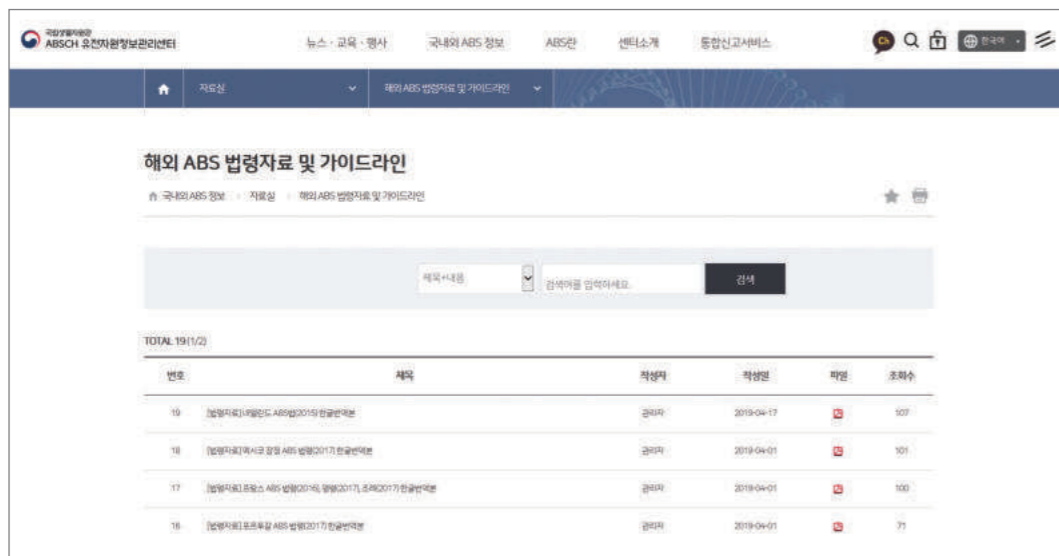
국립생물자원관
ABSCH 유전자원정보관리센터

뉴스 · 교육 · 행사 국내외 ABS 정보 ABS란 센터소개 통합신고서비스

한국어

자료실 해외 ABS 법령자료 및 가이드라인

해외 ABS 법령자료 및 가이드라인

국내외 ABS 정보 > 자료실 > 해외 ABS 법령자료 및 가이드라인

제목+내용 검색어를 입력하세요. 검색

TOTAL 19(1/2)

| 번호 | 제목 | 작성자 | 작성일 | 파일 | 조회수 |
|---|---|---|---|---|---|
| 19 | [법령자료] 네덜란드 ABS법(2015) 한글번역본 | 관리자 | 2019-04-17 | | 107 |
| 18 | [법령자료] 멕시코 잠정 ABS 법령(2017) 한글번역본 | 관리자 | 2019-04-01 | | 101 |
| 17 | [법령자료] 프랑스 ABS 법령(2016), 명령(2017), 조례(2017) 한글번역본 | 관리자 | 2019-04-01 | | 100 |
| 16 | [법령자료] 포르투갈 ABS 법령(2017) 한글번역본 | 관리자 | 2019-04-01 | | 71 |